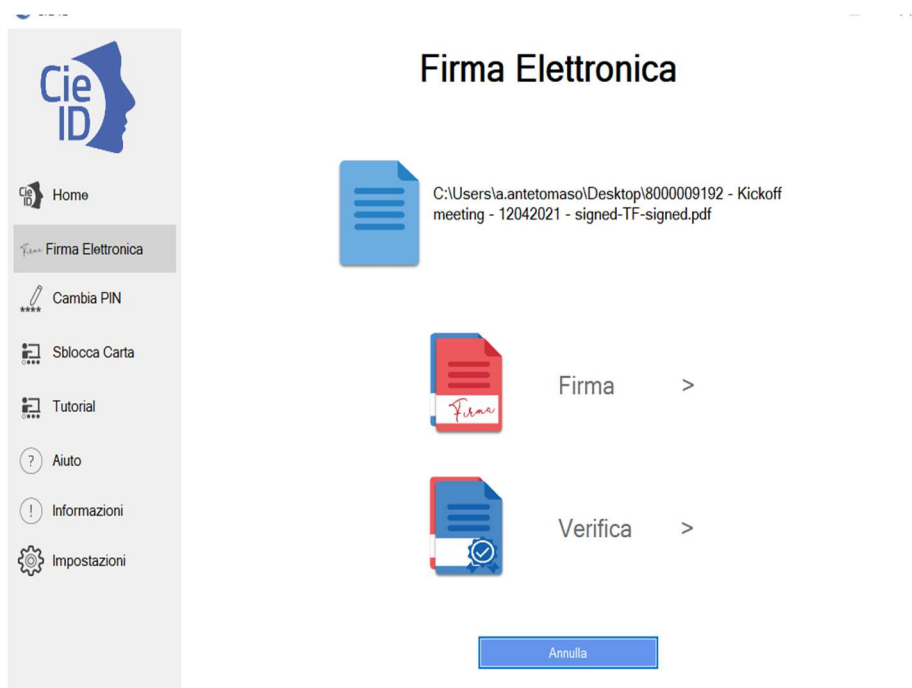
Cie ID

Home

Firma Elettronica

Cambia PIN

Sblocca Carta

Tutorial

Aiuto

Informazioni

Impostazioni

Firma Elettronica

C:\Users\a.antetomaso\Desktop\8000009192 - Kickoff meeting - 12042021 - signed-TF-signed.pdf

Firma

Firma >

Verifica >

Annulla